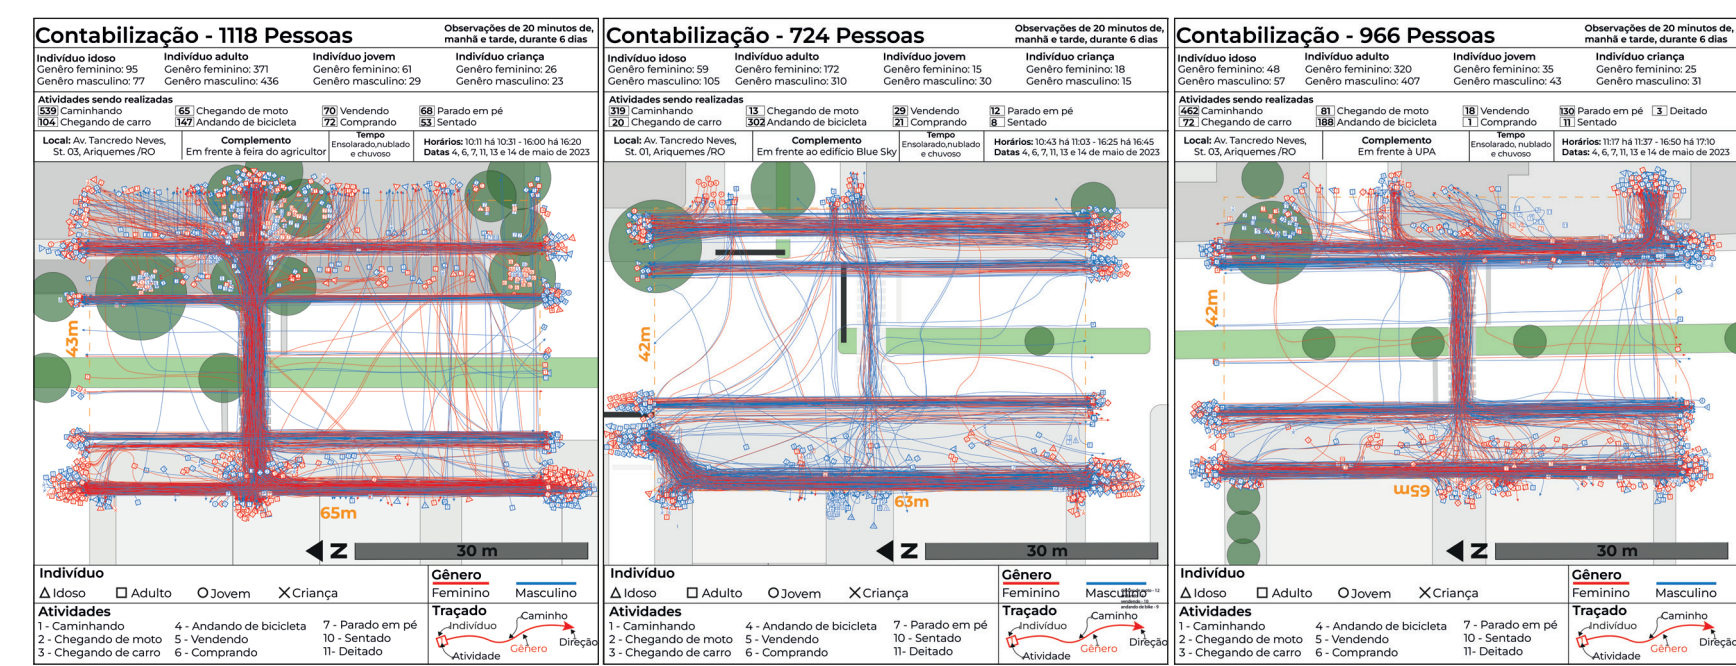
Contabilização - 1118 Pessoas
Observações de 20 minutos de, manhã e tarde, durante 6 dias

Indivíduo idoso
Gênero feminino: 95
Gênero masculino: 77

Indivíduo adulto
Gênero feminino: 371
Gênero masculino: 436

Indivíduo jovem
Gênero feminino: 61
Gênero masculino: 29

Indivíduo criança
Gênero feminino: 26
Gênero masculino: 23

Atividades sendo realizadas
539 Caminhando
104 Chegando de carro
65 Chegando de moto
147 Andando de bicicleta
70 Vendendo
72 Comprando
68 Parado em pé
53 Sentado

Local: Av. Tancredo Neves, St. 03, Ariquemes /RO
Complemento
Em frente à feira do agricultor
Tempo
Ensolarado,nublado e chuvoso
Horários: 10:11 há 10:31 - 16:00 há 16:20
Datas 4, 6, 7, 11, 13 e 14 de maio de 2023

43m
65m
N
30 m

Indivíduo
Idoso
Adulto
Jovem
Criança
Gênero
Feminino
Masculino
Atividades
1 - Caminhando
2 - Chegando de moto
3 - Chegando de carro
4 - Andando de bicicleta
5 - Vendendo
6 - Comprando
7 - Parado em pé
10 - Sentado
11- Deitado
Traçado
Indivíduo
Caminho
Atividade
Gênero
Direção

Contabilização - 724 Pessoas
Observações de 20 minutos de, manhã e tarde, durante 6 dias

Indivíduo idoso
Gênero feminino: 59
Gênero masculino: 105

Indivíduo adulto
Gênero feminino: 172
Gênero masculino: 310

Indivíduo jovem
Gênero feminino: 15
Gênero masculino: 30

Indivíduo criança
Gênero feminino: 18
Gênero masculino: 15

Atividades sendo realizadas
319 Caminhando
20 Chegando de carro
13 Chegando de moto
302 Andando de bicicleta
29 Vendendo
21 Comprando
12 Parado em pé
8 Sentado

Local: Av. Tancredo Neves, St. 01, Ariquemes /RO
Complemento
Em frente ao edifício Blue Sky
Tempo
Ensolarado,nublado e chuvoso
Horários: 10:43 há 11:03 - 16:25 há 16:45
Datas 4, 6, 7, 11, 13 e 14 de maio de 2023

42m
63m
N
30 m

Indivíduo
Idoso
Adulto
Jovem
Criança
Gênero
Feminino
Masculino
Atividades
1 - Caminhando
2 - Chegando de moto
3 - Chegando de carro
4 - Andando de bicicleta
5 - Vendendo
6 - Comprando
7 - Parado em pé
10 - Sentado
11- Deitado
Traçado
Indivíduo
Caminho
Atividade
Gênero
Direção

Contabilização - 966 Pessoas
Observações de 20 minutos de, manhã e tarde, durante 6 dias

Indivíduo idoso
Gênero feminino: 48
Gênero masculino: 57

Indivíduo adulto
Gênero feminino: 320
Gênero masculino: 407

Indivíduo jovem
Gênero feminino: 35
Gênero masculino: 43

Indivíduo criança
Gênero feminino: 25
Gênero masculino: 31

Atividades sendo realizadas
462 Caminhando
72 Chegando de carro
81 Chegando de moto
188 Andando de bicicleta
18 Vendendo
1 Comprando
130 Parado em pé
11 Sentado
3 Deitado

Local: Av. Tancredo Neves, St. 03, Ariquemes /RO
Complemento
Em frente à UPA
Tempo
Ensolarado, nublado e chuvoso
Horários: 11:17 há 11:37 - 16:50 há 17:10
Datas: 4, 6, 7, 11, 13 e 14 de maio de 2023

42m
65m
N
30 m

Indivíduo
Idoso
Adulto
Jovem
Criança
Gênero
Feminino
Masculino
Atividades
1 - Caminhando
2 - Chegando de moto
3 - Chegando de carro
4 - Andando de bicicleta
5 - Vendendo
6 - Comprando
7 - Parado em pé
10 - Sentado
11- Deitado
Traçado
Indivíduo
Caminho
Atividade
Gênero
Direção